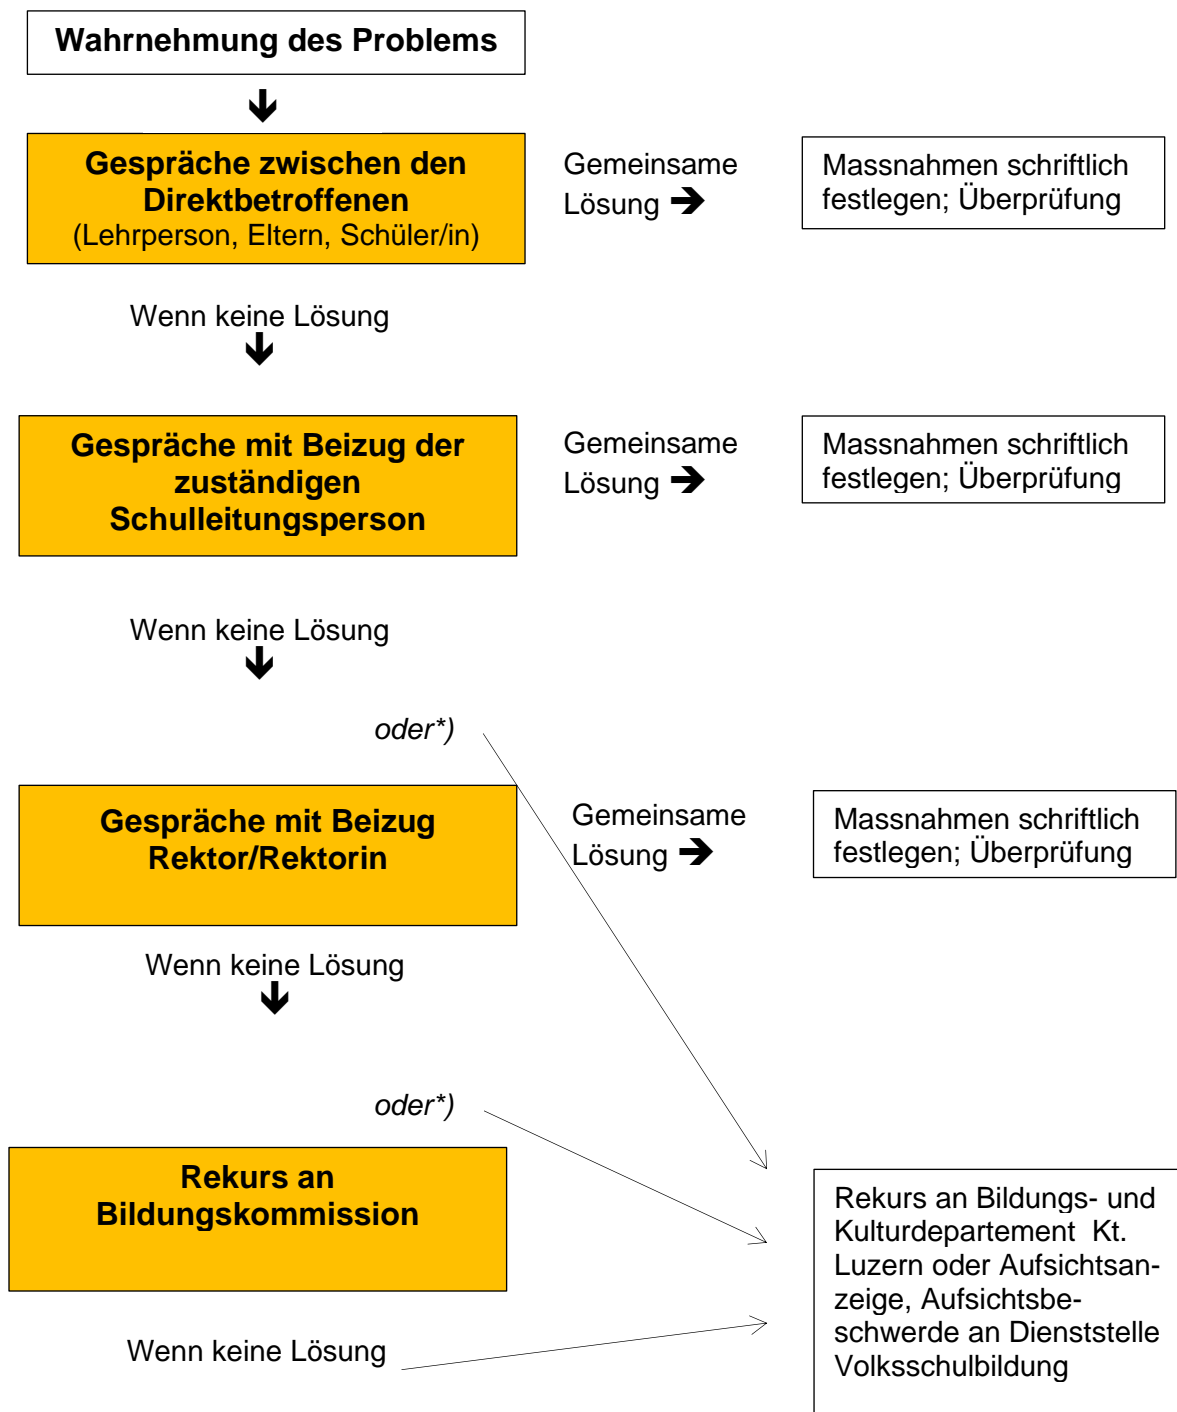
Wahrnehmung des Problems

Gespräche zwischen den Direktbetroffenen
(Lehrperson, Eltern, Schüler/in)

Gemeinsame Lösung

Massnahmen schriftlich festlegen; Überprüfung

Wenn keine Lösung

Gespräche mit Beizug der zuständigen Schulleitungsperson

Gemeinsame Lösung

Massnahmen schriftlich festlegen; Überprüfung

Wenn keine Lösung

oder*)

Gespräche mit Beizug Rektor/Rektorin

Gemeinsame Lösung

Massnahmen schriftlich festlegen; Überprüfung

Wenn keine Lösung

oder*)

Rekurs an Bildungskommission

Wenn keine Lösung

Rekurs an Bildungs- und Kulturdepartement Kt. Luzern oder Aufsichtsanzeige, Aufsichtsbeschwerde an Dienststelle Volksschulbildung